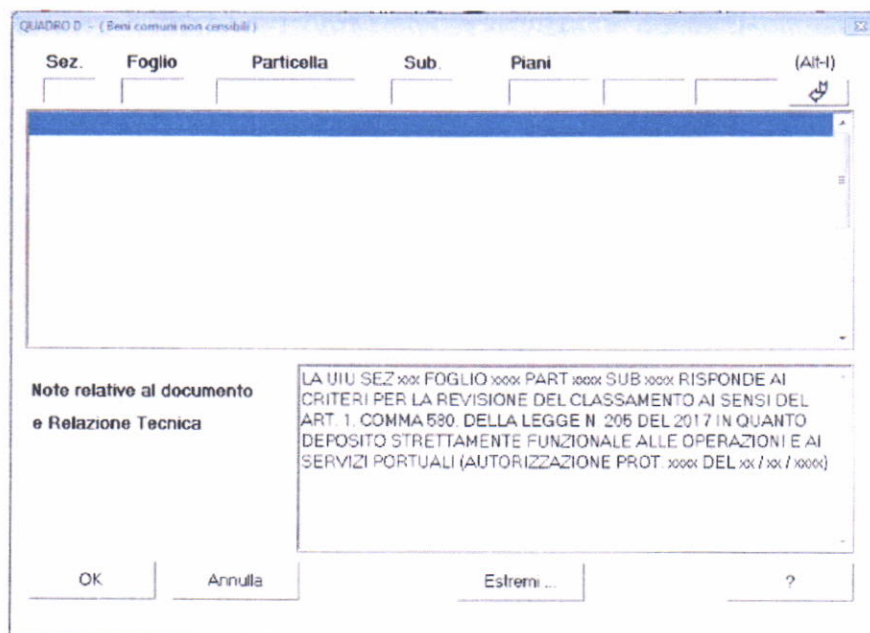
QUADRO D - ( Beni comuni non censibili )

Sez. Foglio Particella Sub. Piani (Alt-I)

Note relative al documento e Relazione Tecnica

LA UIU SEZ xxx FOGLIO xxxx PART xxxx SUB xxxx RISPONDE AI CRITERI PER LA REVISIONE DEL CLASSAMENTO AI SENSI DEL ART. 1, COMMA 580, DELLA LEGGE N. 205 DEL 2017 IN QUANTO DEPOSITO STRETTAMENTE FUNZIONALE ALLE OPERAZIONI E AI SERVIZI PORTUALI (AUTORIZZAZIONE PROT. xxxx DEL xx / xx / xxxx)

OK Annulla Estremi ... ?